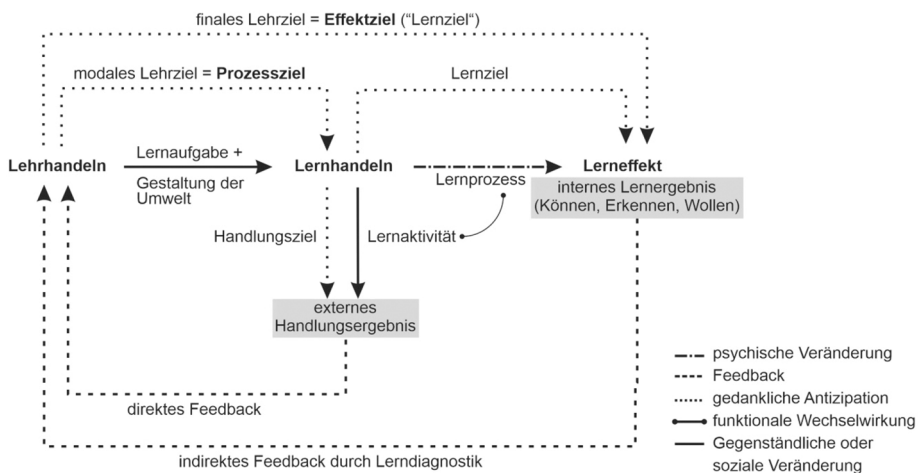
finales Lehrziel = **Effektziel** ("Lernziel")

modales Lehrziel = **Prozessziel**

Lernziel

Lehrhandeln

Lernaufgabe +

Gestaltung der Umwelt

Lernhandeln

Lernprozess

Lerneffekt

internes Lernergebnis (Können, Erkennen, Wollen)

Handlungsziel

Lernaktivität

externes Handlungsergebnis

direktes Feedback

indirektes Feedback durch Lerndiagnostik

psychische Veränderung

Feedback

gedankliche Antizipation

funktionale Wechselwirkung

Gegenständliche oder soziale Veränderung